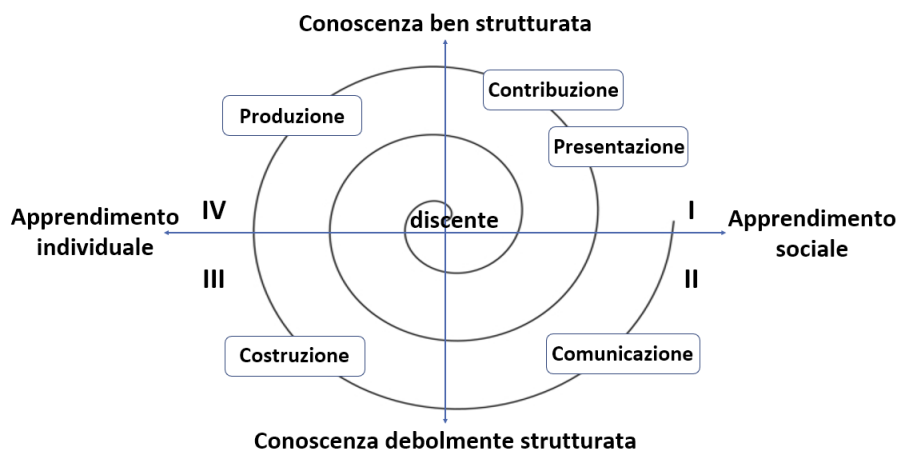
Conoscenza ben strutturata

Contribuzione

Produzione

Presentazione

Apprendimento individuale

IV

discente

I

Apprendimento sociale

III

II

Costruzione

Comunicazione

Conoscenza debolmente strutturata